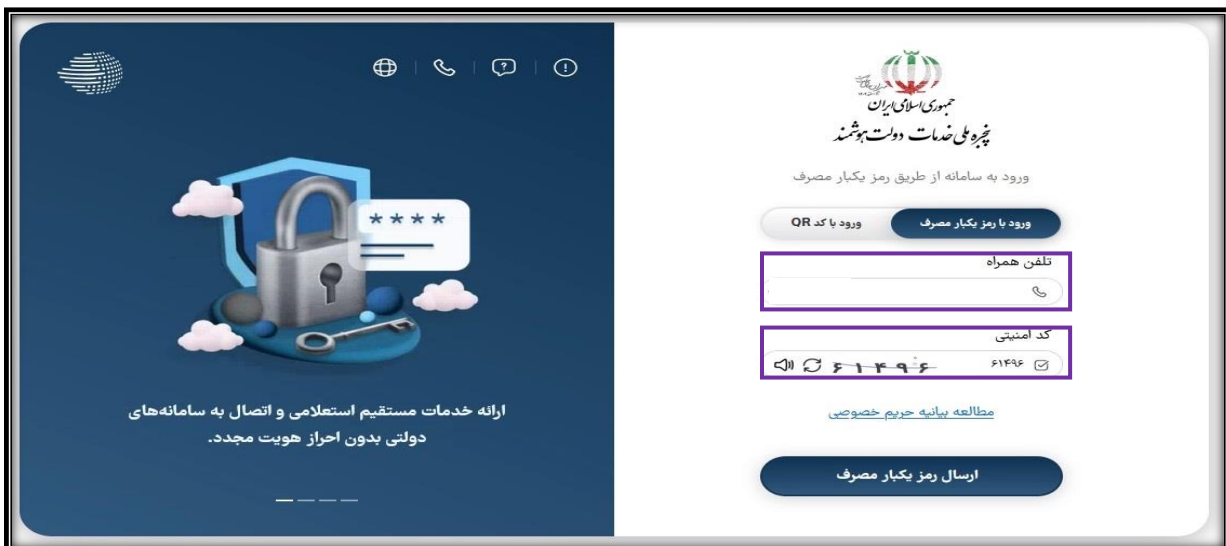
جمهوری اسلامی ایران
پنجره ملی خدمات دولت هوشمند

ورود به سامانه از طریق رمز یکبار مصرف

ورود با رمز یکبار مصرف
ورود با کد QR

تلفن همراه

کد امنیتی

۶۱۴۹۶

۶۱۴۹۶

مطالعه بیانیه حریم خصوصی

ارسال رمز یکبار مصرف

\*\*\*\*

ارائه خدمات مستقیم استعلامی و اتصال به سامانه‌های دولتی بدون احراز هویت مجدد.